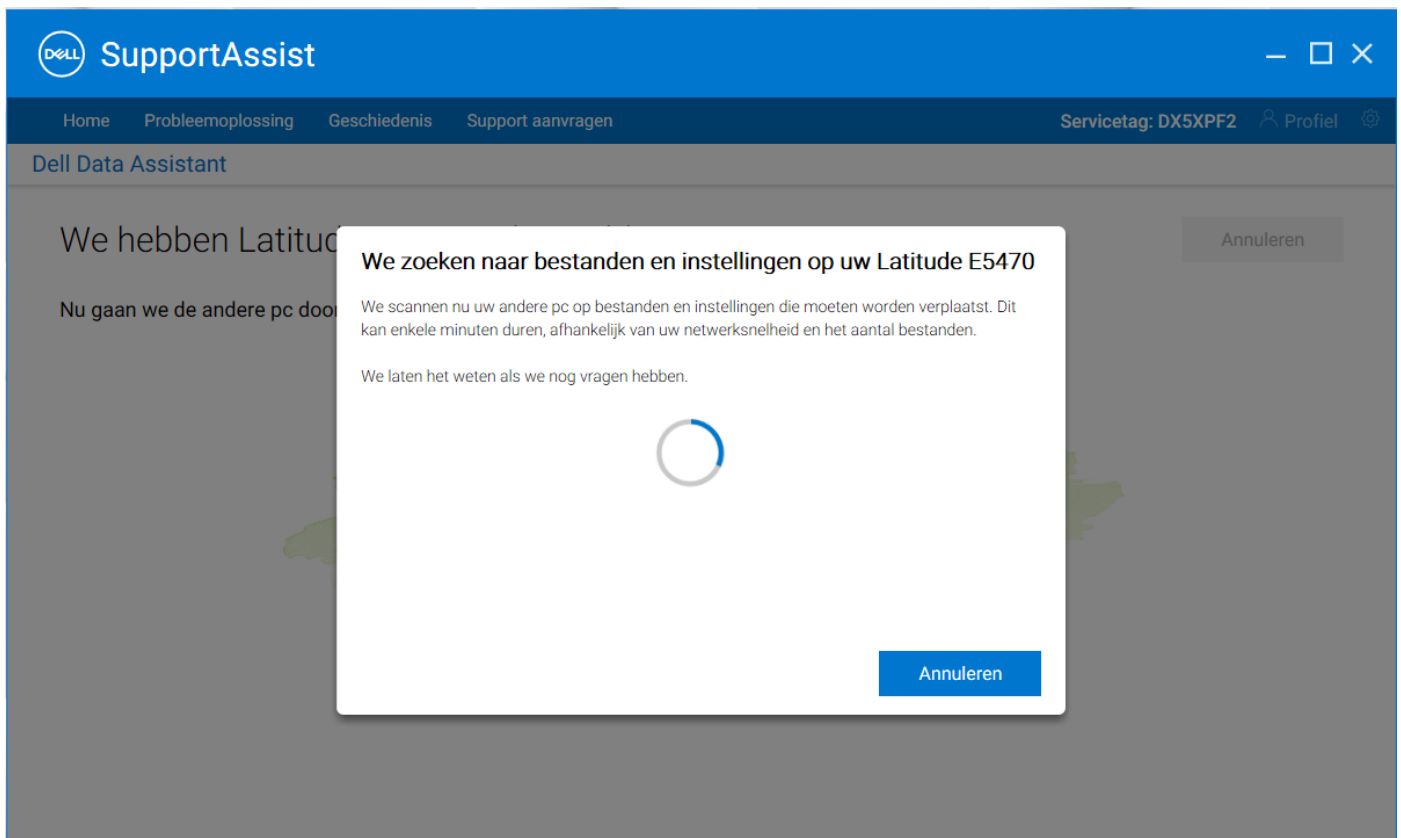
DELL SupportAssist

Home Probleemoplossing Geschiedenis Support aanvragen

Servicetag: DX5XPF2 Profiel

Dell Data Assistant

We hebben Latitud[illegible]

Annuleren

Nu gaan we de andere pc door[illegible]

We zoeken naar bestanden en instellingen op uw Latitude E5470

We scannen nu uw andere pc op bestanden en instellingen die moeten worden verplaatst. Dit kan enkele minuten duren, afhankelijk van uw netwerksnelheid en het aantal bestanden.

We laten het weten als we nog vragen hebben.

Annuleren